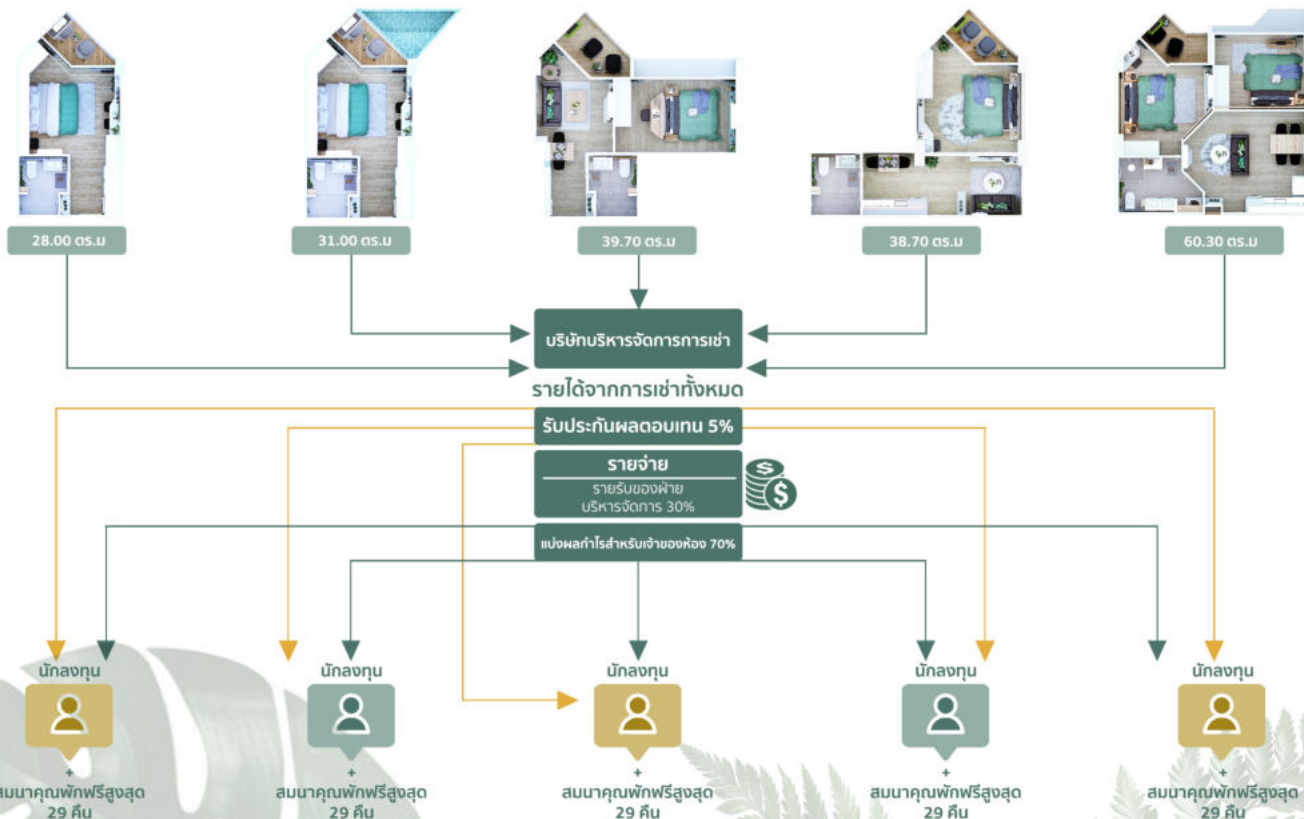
28.00 ตร.ม

31.00 ตร.ม

39.70 ตร.ม

38.70 ตร.ม

60.30 ตร.ม

บริษัทบริหารจัดการการเช่า

รายได้จากการเช่าทั้งหมด

รับประกันผลตอบแทน 5%

รายจ่าย

รายรับของฝ่ายบริหารจัดการ 30%

แบ่งผลกำไรสำหรับเจ้าของห้อง 70%

นักลงทุน
+
สมนาคุณพักฟรีสูงสุด 29 คืน

นักลงทุน
+
สมนาคุณพักฟรีสูงสุด 29 คืน

นักลงทุน
+
สมนาคุณพักฟรีสูงสุด 29 คืน

นักลงทุน
+
สมนาคุณพักฟรีสูงสุด 29 คืน

นักลงทุน
+
สมนาคุณพักฟรีสูงสุด 29 คืน